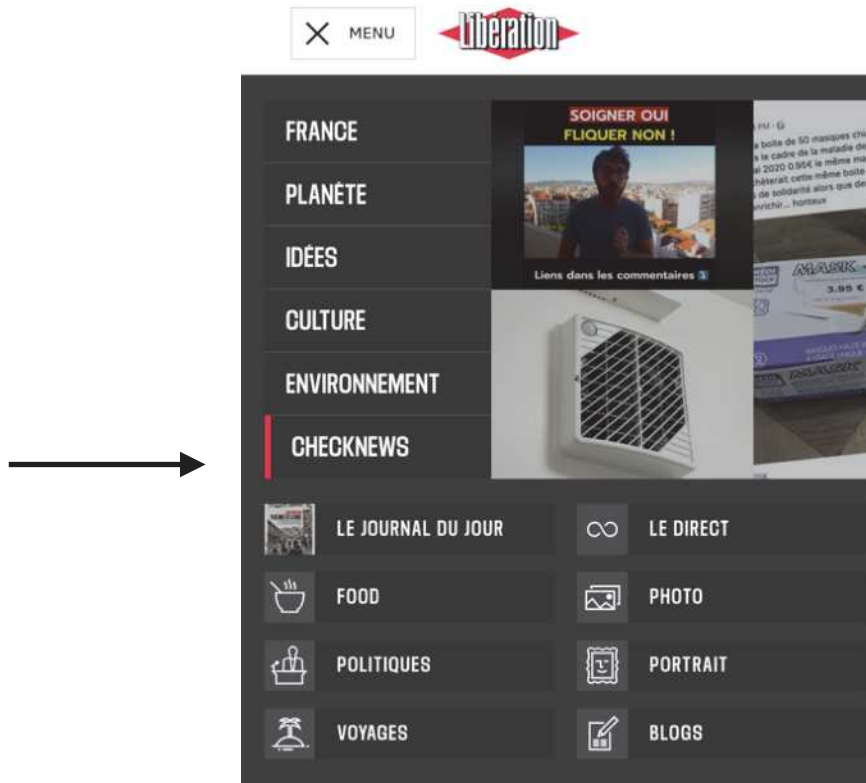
MENU

Libération

FRANCE

PLANÈTE

IDÉES

CULTURE

ENVIRONNEMENT

CHECKNEWS

SOIGNER OUI
FLIQUER NON !

Liens dans les commentaires

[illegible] boite de 50 masques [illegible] le cadre de la maladie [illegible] 2020 0.95€ le même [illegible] cette même boite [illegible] de solidarité alors que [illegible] enrichir... honteux

MASK
3.95 €

LE JOURNAL DU JOUR

LE DIRECT

FOOD

PHOTO

POLITIQUES

PORTRAIT

VOYAGES

BLOGS